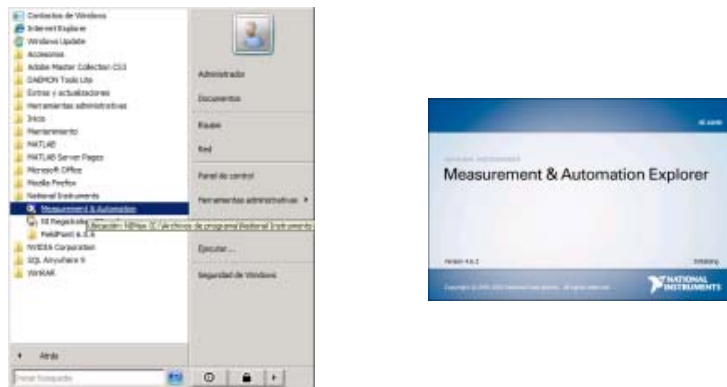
Contactos de Windows
Internet Explorer
Windows Update
Accesorios
Adobe Master Collection CS3
DAEMON Tools Lite
Extras y actualizaciones
Herramientas administrativas
Inicio
Mantenimiento
MATLAB
MATLAB Server Pages
Microsoft Office
Mozilla Firefox
National Instruments
Measurement & Automation
NI Registration
FieldPoint 6.0.4
Ubicación: MENyus (C:\Archivos de programa\National Instruments
NVIDIA Corporation
SQL Anywhere 9
WinRAR
Atrás
Iniciar búsqueda

Administrador
Documentos
Equipo
Red
Panel de control
Herramientas administrativas
Ejecutar...
Seguridad de Windows

ni.com
NATIONAL INSTRUMENTS
Measurement & Automation Explorer
Version 4.6.2
Initializing
Copyright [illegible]
NATIONAL INSTRUMENTS